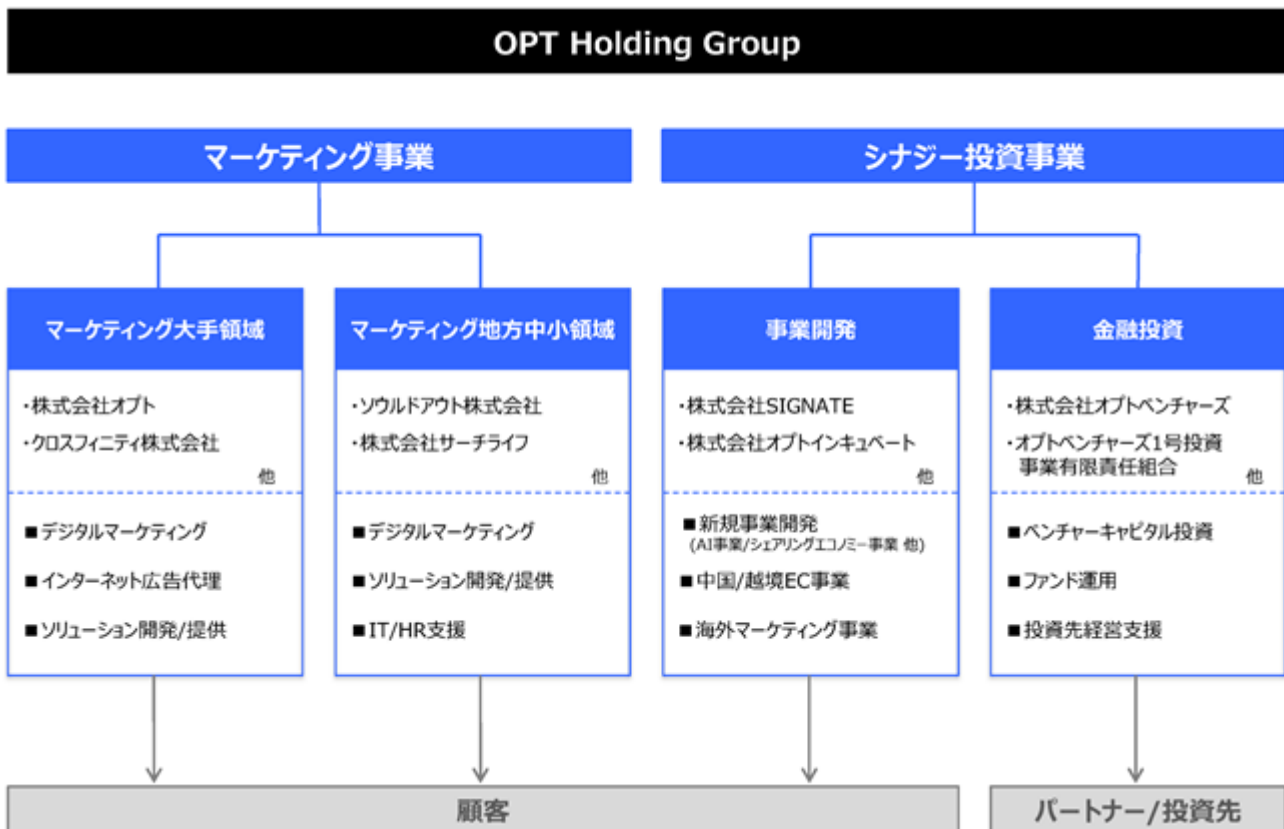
OPT Holding Group

マーケティング事業

シナジー投資事業

マーケティング大手領域

・株式会社オプト
・クロスフィニティ株式会社
他

■デジタルマーケティング
■インターネット広告代理
■ソリューション開発/提供

マーケティング地方中小領域

・ソウルドアウト株式会社
・株式会社サーチライフ
他

■デジタルマーケティング
■ソリューション開発/提供
■IT/HR支援

事業開発

・株式会社SIGNATE
・株式会社オプトインキュベート
他

■新規事業開発
(AI事業/シェアリングエコノミー事業 他)
■中国/越境EC事業
■海外マーケティング事業

金融投資

・株式会社オプトベンチャーズ
・オプトベンチャーズ1号投資事業有限責任組合
他

■ベンチャーキャピタル投資
■ファンド運用
■投資先経営支援

顧客

パートナー/投資先